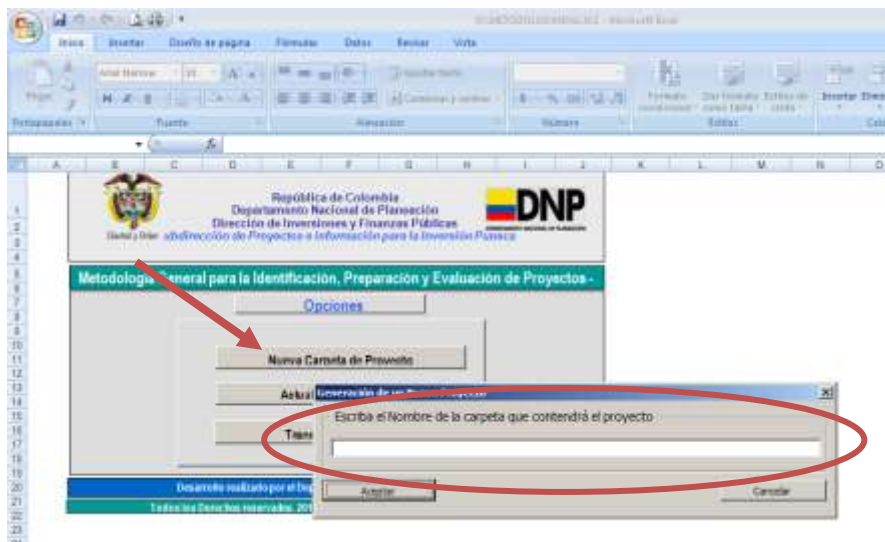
Inicio Insertar Diseño de página Fórmulas Datos Revisar Vista

Portapapeles Fuente Alineación Número Estilos

Pegar

Formato condicional Dar formato como tabla Estilos de celda Insertar

$f_x$

A B C D E F G H I J K L M N

1 2 3 4 5 6 7 8 9 10 11 12 13 14 15 16 17 18 19 20 21 22 23

Libertad y Orden

República de Colombia
Departamento Nacional de Planeación
Dirección de Inversiones y Finanzas Públicas
Subdirección de Proyectos e Información para la Inversión Pública

DNP
DEPARTAMENTO NACIONAL DE PLANEACIÓN

Metodología General para la Identificación, Preparación y Evaluación de Proyectos -

Opciones

Nueva Carpeta de Proyecto

Actua

Trans

Desarrollo realizado por el Dep

Todos los Derechos reservados. 20

Generación de un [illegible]

Escriba el Nombre de la carpeta que contendrá el proyecto

Aceptar

Cancelar